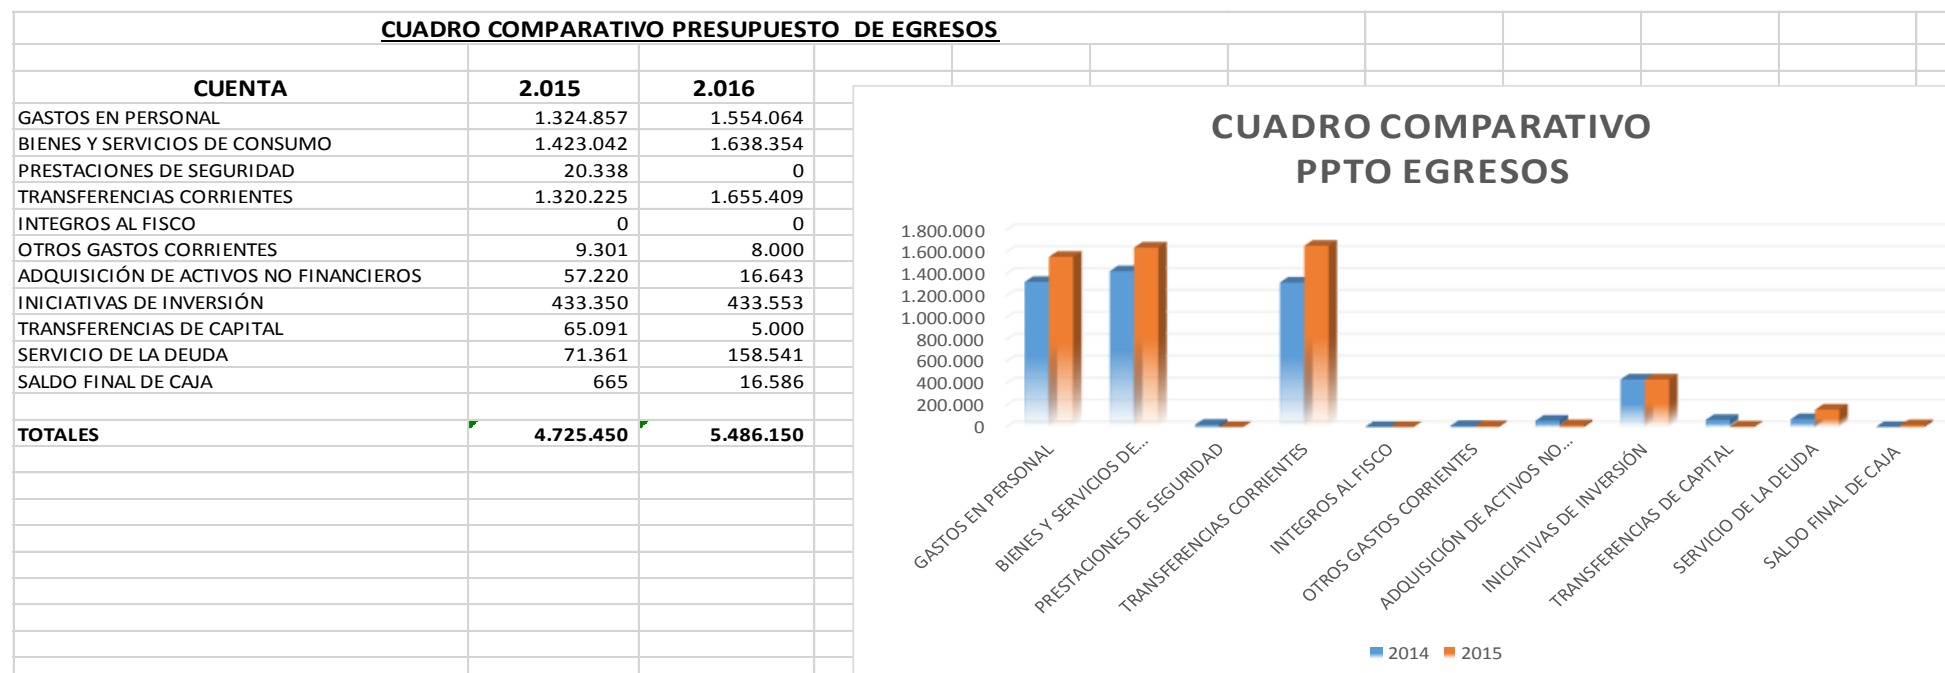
CUADRO COMPARATIVO PRESUPUESTO DE EGRESOS

| CUENTA | 2.015 | 2.016 |
|---|---|---|
| GASTOS EN PERSONAL | 1.324.857 | 1.554.064 |
| BIENES Y SERVICIOS DE CONSUMO | 1.423.042 | 1.638.354 |
| PRESTACIONES DE SEGURIDAD | 20.338 | 0 |
| TRANSFERENCIAS CORRIENTES | 1.320.225 | 1.655.409 |
| INTEGROS AL FISCO | 0 | 0 |
| OTROS GASTOS CORRIENTES | 9.301 | 8.000 |
| ADQUISICIÓN DE ACTIVOS NO FINANCIEROS | 57.220 | 16.643 |
| INICIATIVAS DE INVERSIÓN | 433.350 | 433.553 |
| TRANSFERENCIAS DE CAPITAL | 65.091 | 5.000 |
| SERVICIO DE LA DEUDA | 71.361 | 158.541 |
| SALDO FINAL DE CAJA | 665 | 16.586 |
| | | |
| TOTALES | 4.725.450 | 5.486.150 |

CUADRO COMPARATIVO PPTO EGRESOS

1.800.000
1.600.000
1.400.000
1.200.000
1.000.000
800.000
600.000
400.000
200.000
0

GASTOS EN PERSONAL
BIENES Y SERVICIOS DE...
PRESTACIONES DE SEGURIDAD
TRANSFERENCIAS CORRIENTES
INTEGROS AL FISCO
OTROS GASTOS CORRIENTES
ADQUISICIÓN DE ACTIVOS NO...
INICIATIVAS DE INVERSIÓN
TRANSFERENCIAS DE CAPITAL
SERVICIO DE LA DEUDA
SALDO FINAL DE CAJA

2014 2015